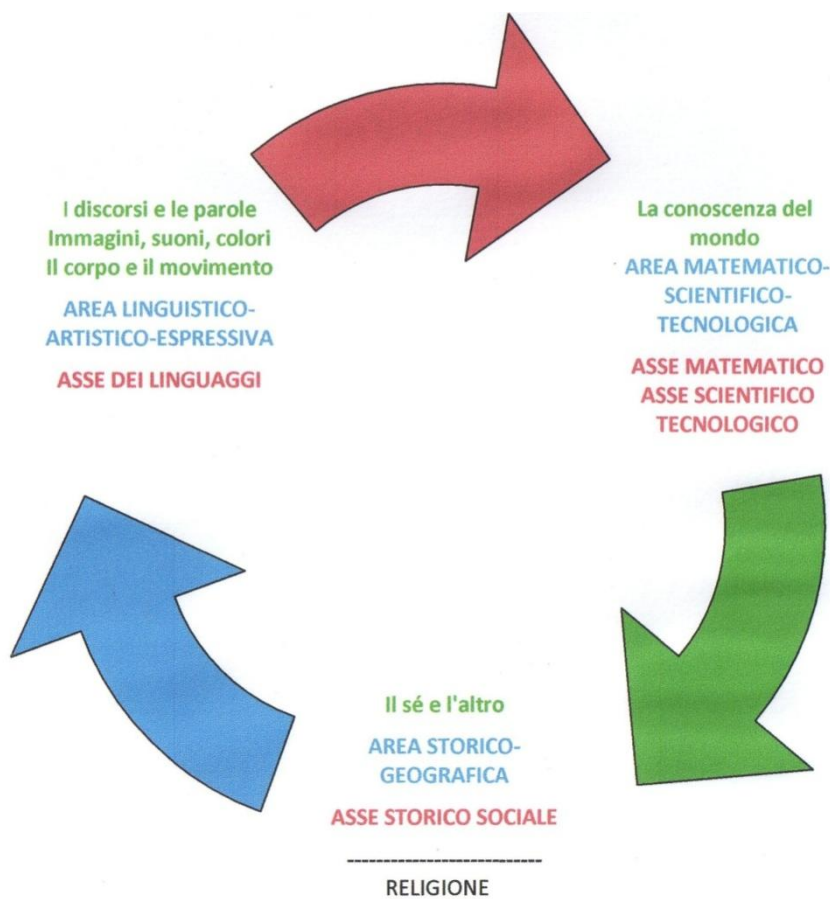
I discorsi e le parole
Immagini, suoni, colori
Il corpo e il movimento

AREA LINGUISTICO-ARTISTICO-ESPRESSIVA

ASSE DEI LINGUAGGI

La conoscenza del mondo

AREA MATEMATICO-SCIENTIFICO-TECNOLOGICA

ASSE MATEMATICO
ASSE SCIENTIFICO TECNOLOGICO

Il sé e l'altro

AREA STORICO-GEOGRAFICA

ASSE STORICO SOCIALE

----------------------------

RELIGIONE